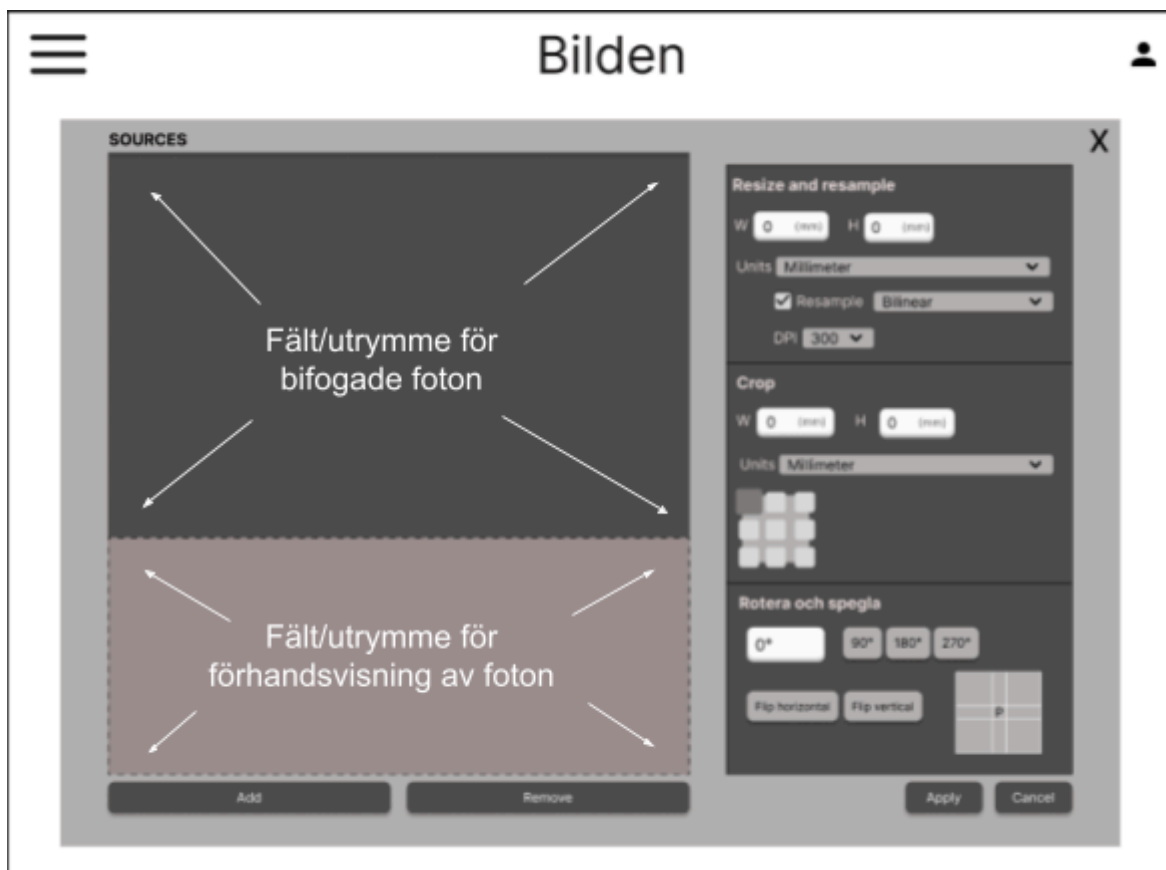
Bilden

SOURCES

X

Fält/utrymme för bifogade foton

Fält/utrymme för förhandsvisning av foton

Add

Remove

Resize and resample

W 0 (mm) H 0 (mm)

Units Millimeter

Resample Bilinear

DPI 300

Crop

W 0 (mm) H 0 (mm)

Units Millimeter

Rotera och spegla

0°

90° 180° 270°

Flip horizontal Flip vertical

P

Apply

Cancel